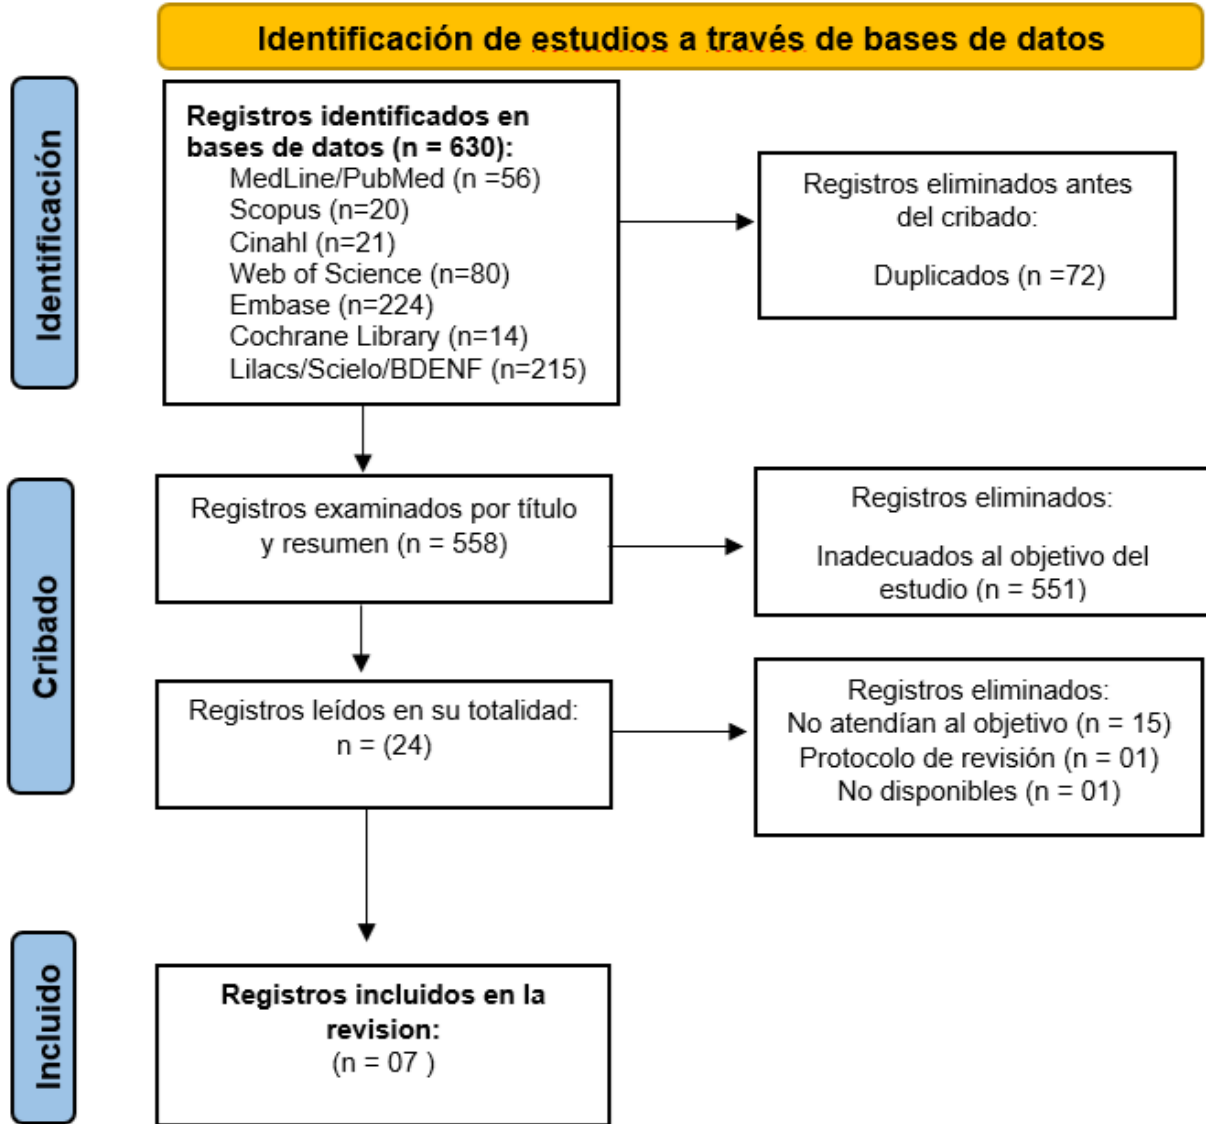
Identificación de estudios a través de bases de datos

Identificación

Registros identificados en bases de datos (n = 630):
MedLine/PubMed (n =56)
Scopus (n=20)
Cinahl (n=21)
Web of Science (n=80)
Embase (n=224)
Cochrane Library (n=14)
Lilacs/Scielo/BDENF (n=215)

Registros eliminados antes del cribado:

Duplicados (n =72)

Cribado

Registros examinados por título y resumen (n = 558)

Registros eliminados:

Inadecuados al objetivo del estudio (n = 551)

Registros leídos en su totalidad:
n = (24)

Registros eliminados:
No atendían al objetivo (n = 15)
Protocolo de revisión (n = 01)
No disponibles (n = 01)

Incluido

Registros incluidos en la revision:
(n = 07 )